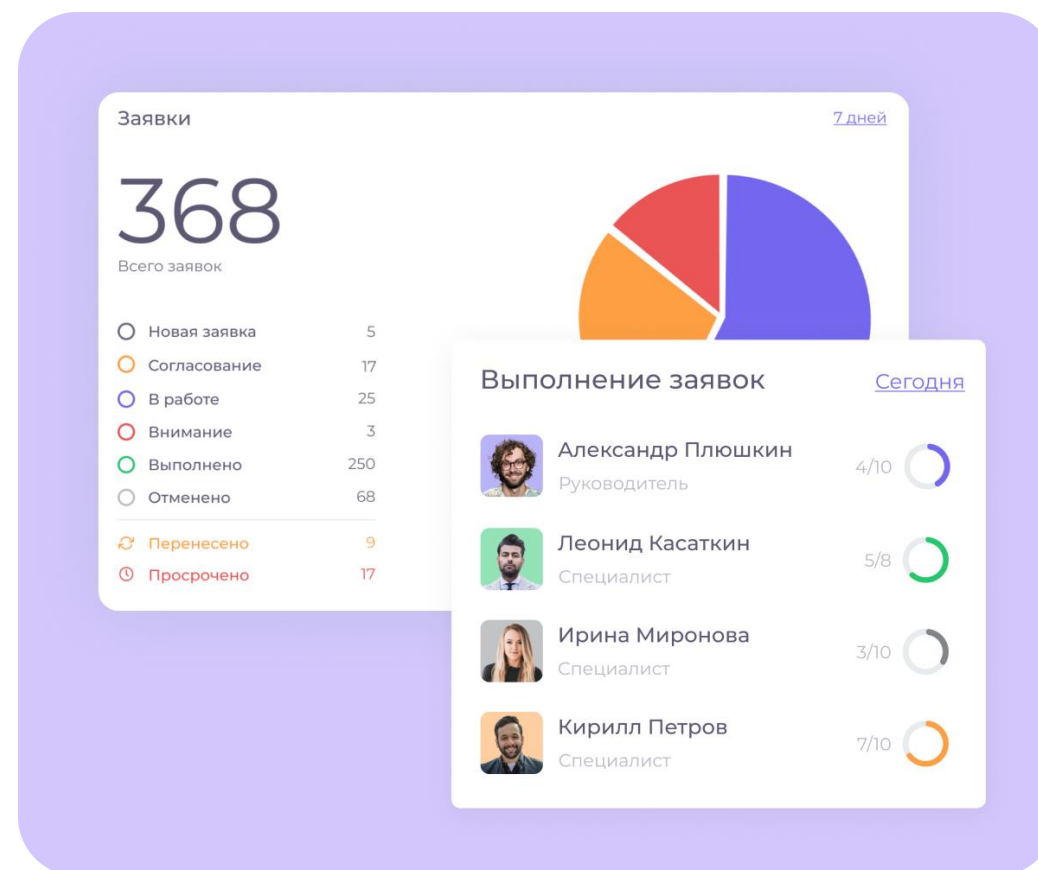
Заявки

7 дней

368

Всего заявок

| | |
|---|---|
| Новая заявка | 5 |
| Согласование | 17 |
| В работе | 25 |
| Внимание | 3 |
| Выполнено | 250 |
| Отменено | 68 |
| Перенесено | 9 |
| Просрочено | 17 |

Выполнение заявок

Сегодня

Александр Плюшкин
Руководитель
4/10

Леонид Касаткин
Специалист
5/8

Ирина Миронова
Специалист
3/10

Кирилл Петров
Специалист
7/10